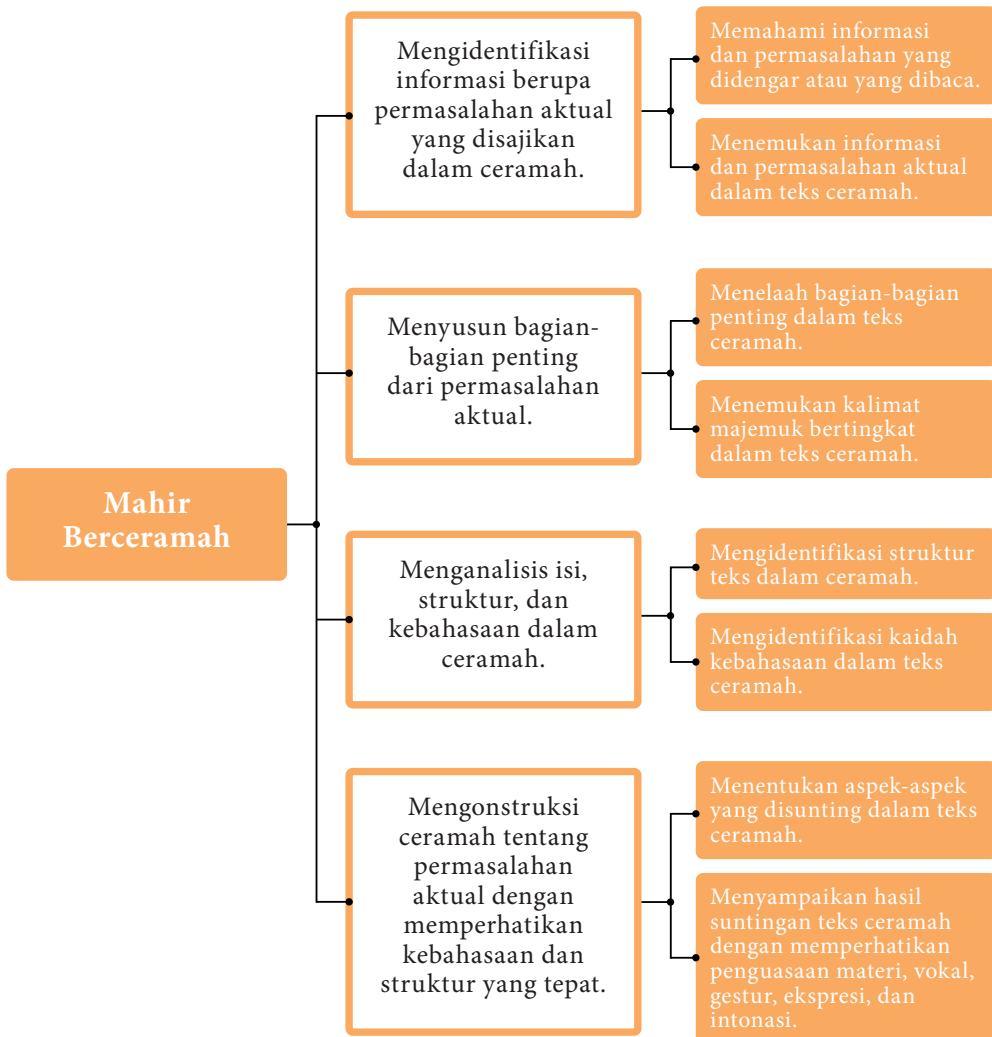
Mahir Berceramah

Mengidentifikasi informasi berupa permasalahan aktual yang disajikan dalam ceramah.

Memahami informasi dan permasalahan yang didengar atau yang dibaca.

Menemukan informasi dan permasalahan aktual dalam teks ceramah.

Menyusun bagian-bagian penting dari permasalahan aktual.

Menelaah bagian-bagian penting dalam teks ceramah.

Menemukan kalimat majemuk bertingkat dalam teks ceramah.

Menganalisis isi, struktur, dan kebahasaan dalam ceramah.

Mengidentifikasi struktur teks dalam ceramah.

Mengidentifikasi kaidah kebahasaan dalam teks ceramah.

Mengonstruksi ceramah tentang permasalahan aktual dengan memperhatikan kebahasaan dan struktur yang tepat.

Menentukan aspek-aspek yang disunting dalam teks ceramah.

Menyampaikan hasil suntingan teks ceramah dengan memperhatikan penguasaan materi, vokal, gestur, ekspresi, dan intonasi.